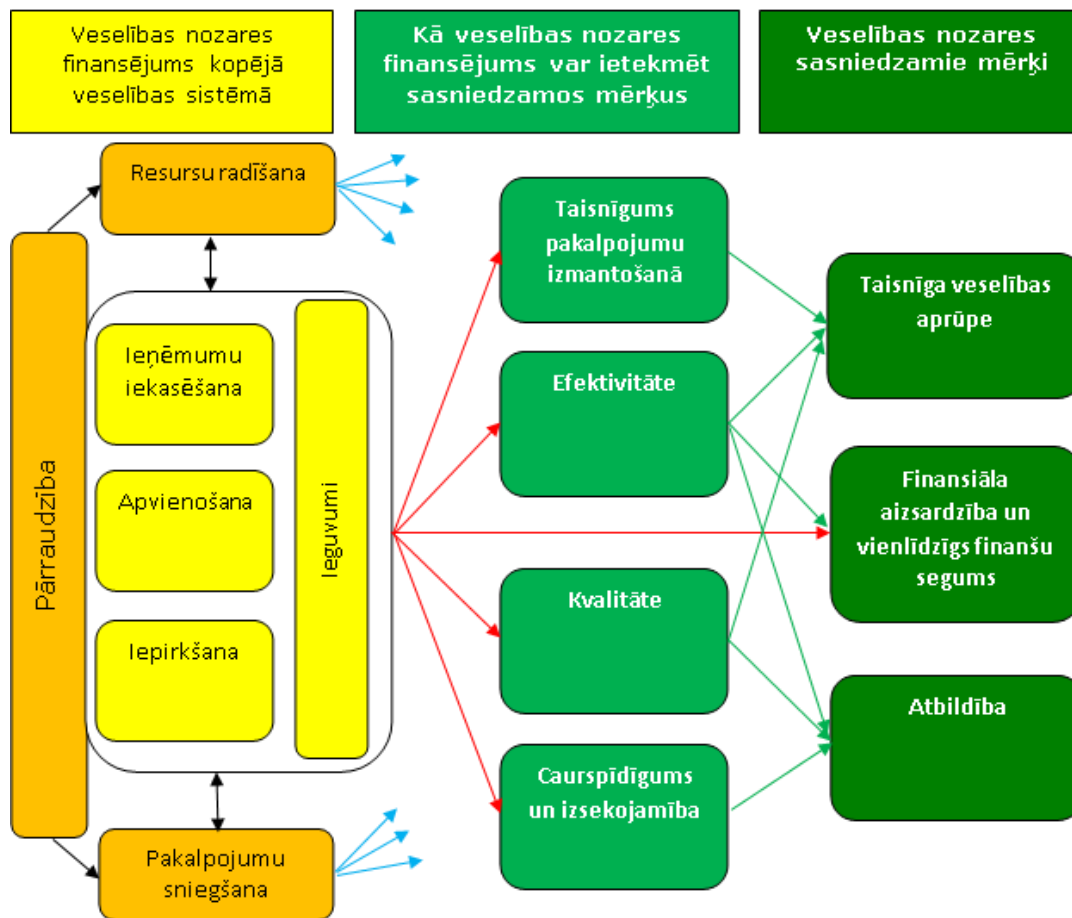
Veselības nozares finansējums kopējā veselības sistēmā

Kā veselības nozares finansējums var ietekmēt sasniedzamos mērķus

Veselības nozares sasniedzamie mērķi

Resursu radīšana

Pārraudzība

Ieņēmumu iekasēšana

Apvienošana

Iepirkšana

Ieguvumi

Pakalpojumu sniegšana

Taisnīgums pakalpojumu izmantošanā

Efektivitāte

Kvalitāte

Caurspīdīgums un izsekojamība

Taisnīga veselības aprūpe

Finansiāla aizsardzība un vienlīdzīgs finanšu segums

Atbildība